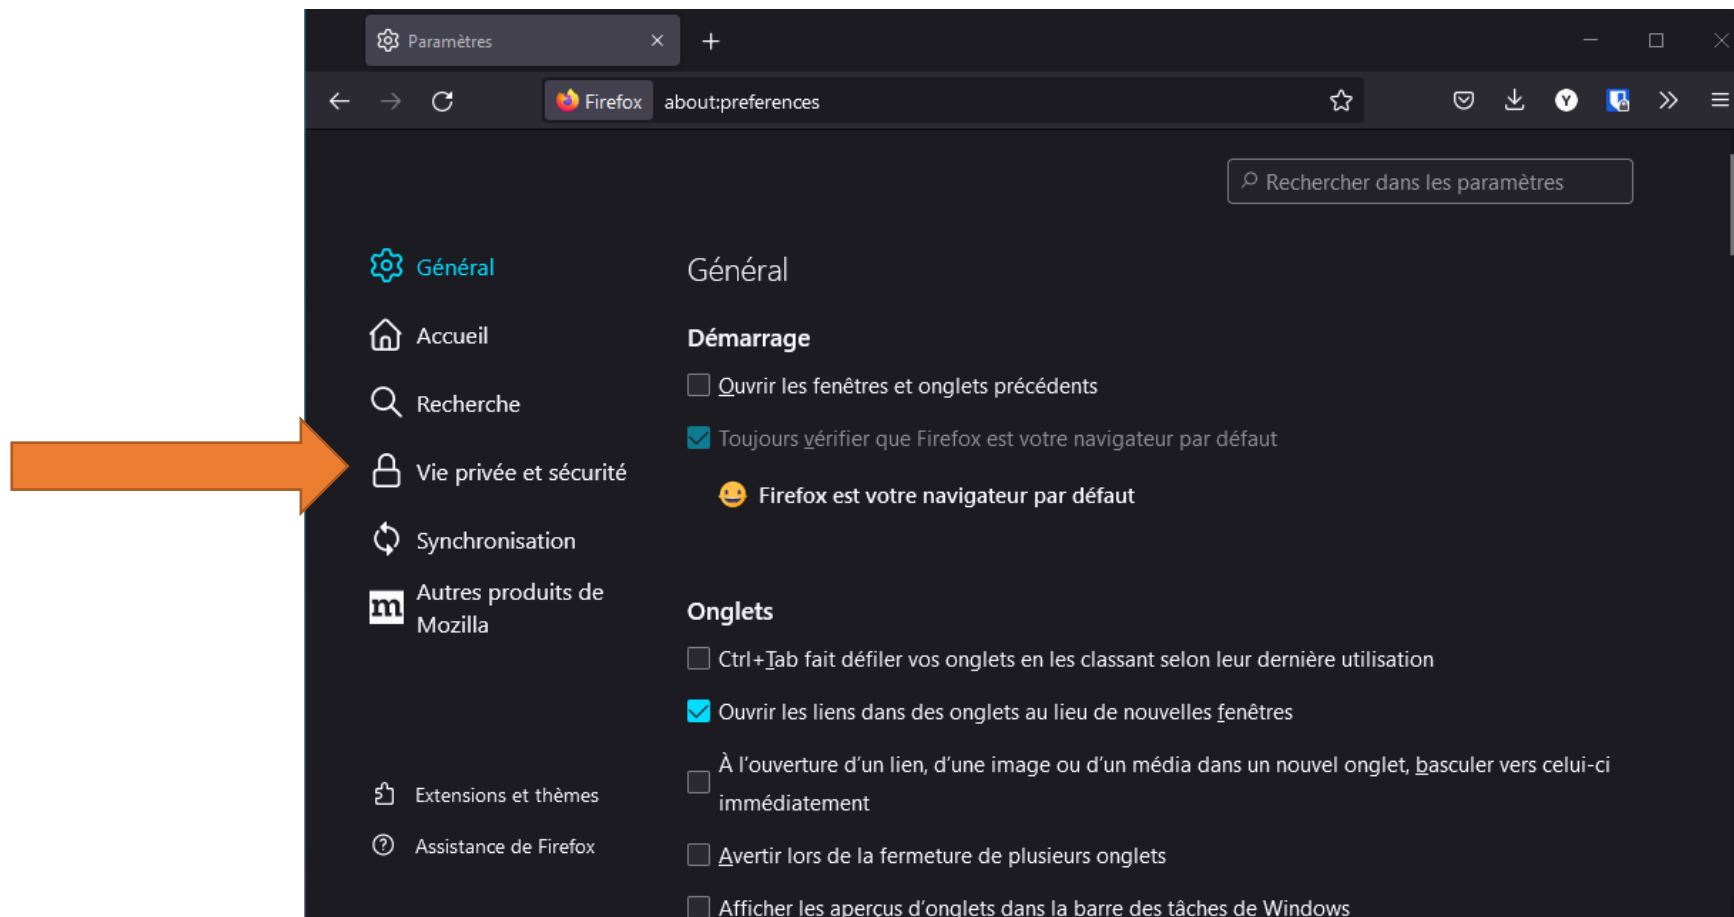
Paramètres

Firefox about:preferences

Rechercher dans les paramètres

Général

Accueil

Recherche

Vie privée et sécurité

Synchronisation

Autres produits de Mozilla

Extensions et thèmes

Assistance de Firefox

Général

Démarrage

Ouvrir les fenêtres et onglets précédents

Toujours vérifier que Firefox est votre navigateur par défaut

Firefox est votre navigateur par défaut

Onglets

Ctrl+Tab fait défiler vos onglets en les classant selon leur dernière utilisation

Ouvrir les liens dans des onglets au lieu de nouvelles fenêtres

À l'ouverture d'un lien, d'une image ou d'un média dans un nouvel onglet, basculer vers celui-ci immédiatement

Avertir lors de la fermeture de plusieurs onglets

Afficher les aperçus d'onglets dans la barre des tâches de Windows